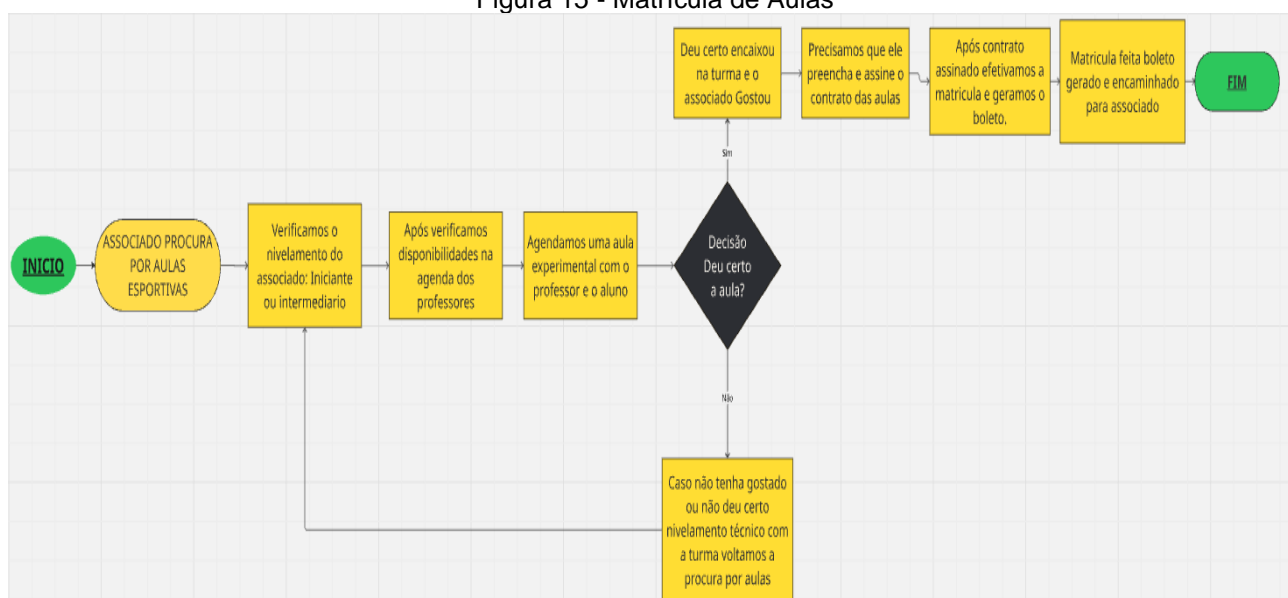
Figura 15 - Matricula de Aulas

INICIO

ASSOCIADO PROCURA POR AULAS ESPORTIVAS

Verificamos o nivelamento do associado: Iniciante ou intermediario

Após verificamos disponibilidades na agenda dos professores

Agendamos uma aula experimental com o professor e o aluno

Decisão Deu certo a aula?

Sim

Deu certo encaixou na turma e o associado Gostou

Precisamos que ele preencha e assine o contrato das aulas

Após contrato assinado efetivamos a matricula e geramos o boleto.

Matricula feita boleto gerado e encaminhado para associado

FIM

Não

Caso não tenha gostado ou não deu certo nivelamento técnico com a turma voltamos a procura por aulas